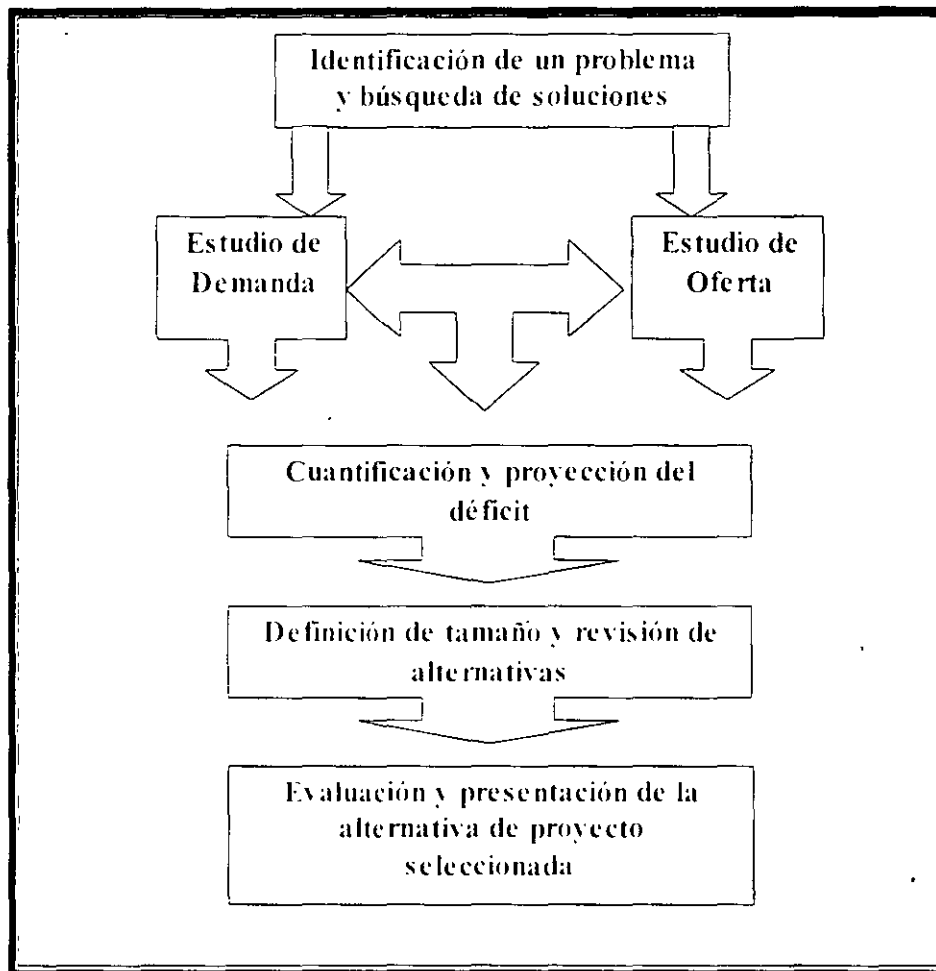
Identificación de un problema y búsqueda de soluciones

Estudio de Demanda

Estudio de Oferta

Cuantificación y proyección del déficit

Definición de tamaño y revisión de alternativas

Evaluación y presentación de la alternativa de proyecto seleccionada